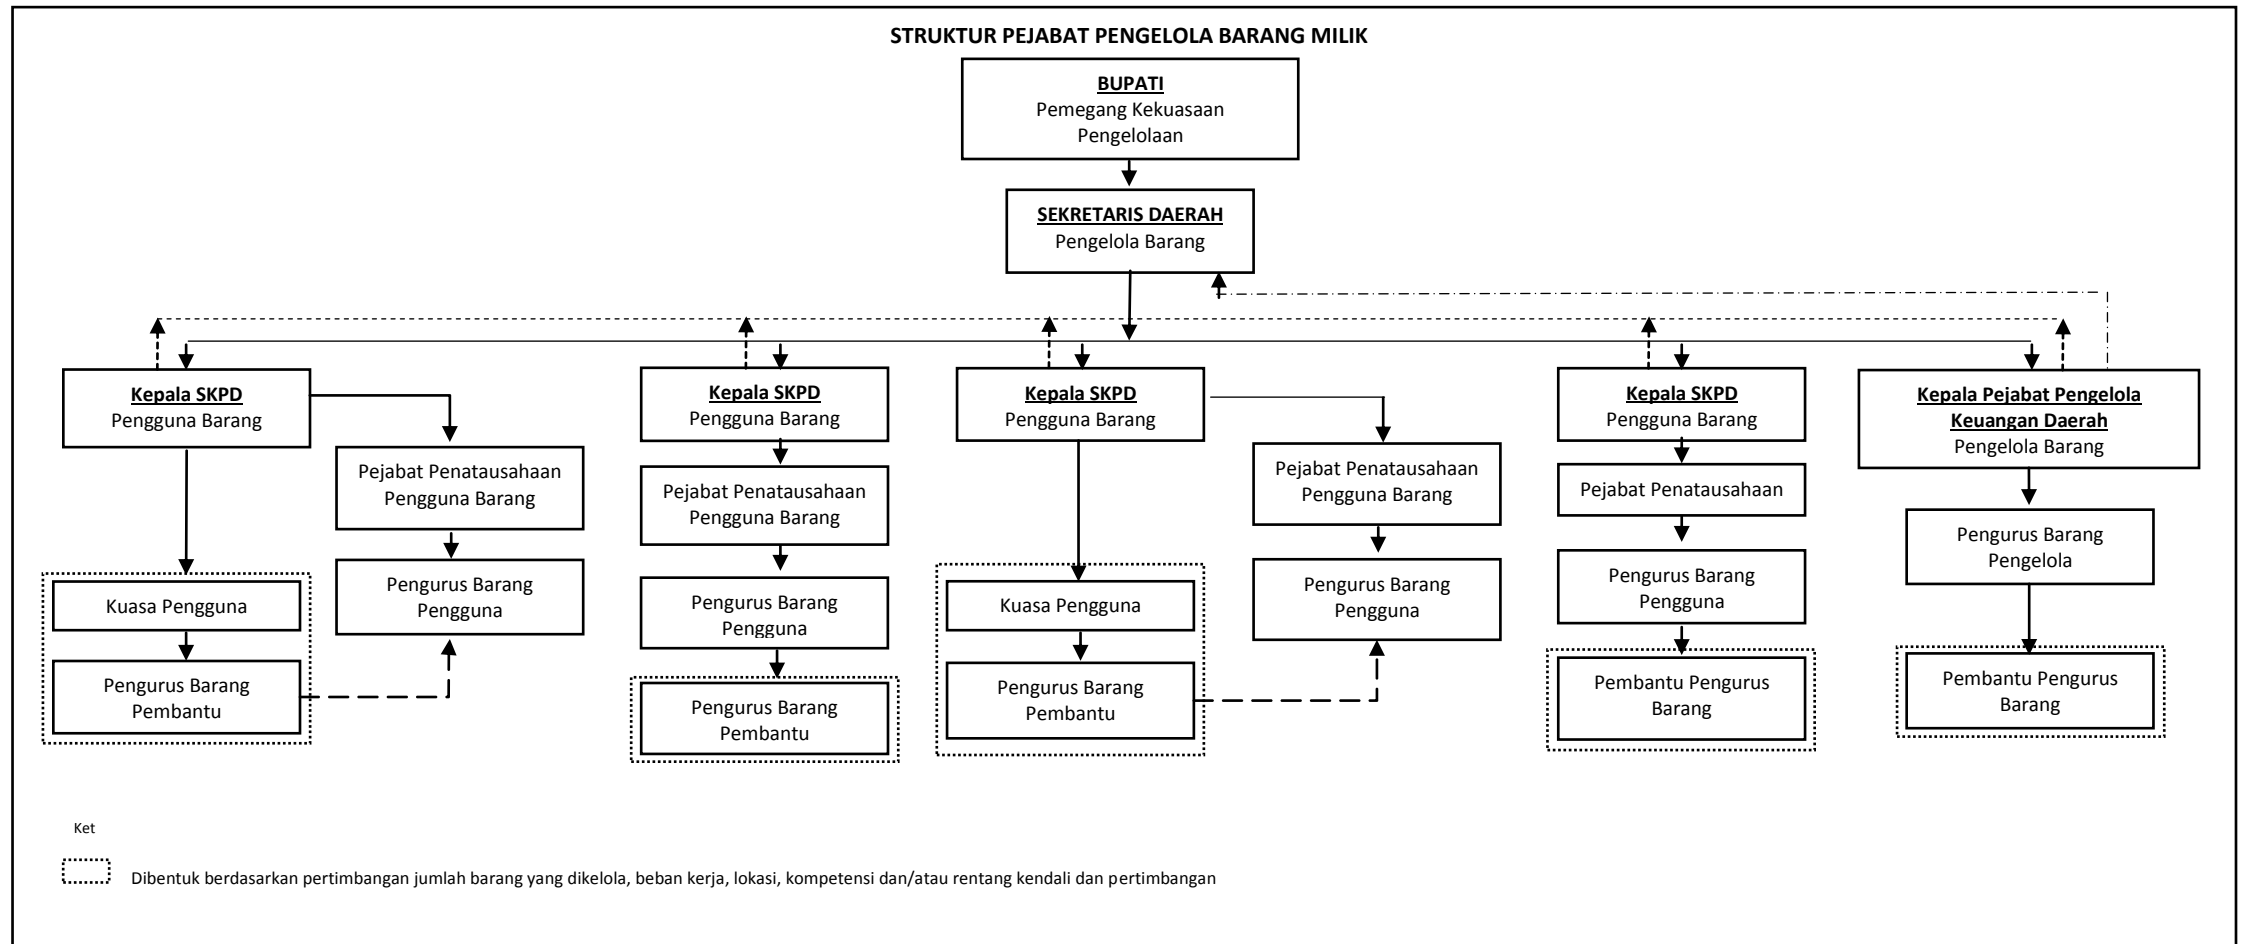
STRUKTUR PEJABAT PENGELOLA BARANG MILIK

BUPATI
Pemegang Kekuasaan Pengelolaan

SEKRETARIS DAERAH
Pengelola Barang

Kepala SKPD
Pengguna Barang

Pejabat Penatausahaan Pengguna Barang

Pengurus Barang Pengguna

Kuasa Pengguna

Pengurus Barang Pembantu

Kepala SKPD
Pengguna Barang

Pejabat Penatausahaan Pengguna Barang

Pengurus Barang Pengguna

Pengurus Barang Pembantu

Kepala SKPD
Pengguna Barang

Kuasa Pengguna

Pengurus Barang Pembantu

Pejabat Penatausahaan Pengguna Barang

Pengurus Barang Pengguna

Kepala SKPD
Pengguna Barang

Pejabat Penatausahaan

Pengurus Barang Pengguna

Pembantu Pengurus Barang

Kepala Pejabat Pengelola Keuangan Daerah
Pengelola Barang

Pengurus Barang Pengelola

Pembantu Pengurus Barang

Ket

Dibentuk berdasarkan pertimbangan jumlah barang yang dikelola, beban kerja, lokasi, kompetensi dan/atau rentang kendali dan pertimbangan